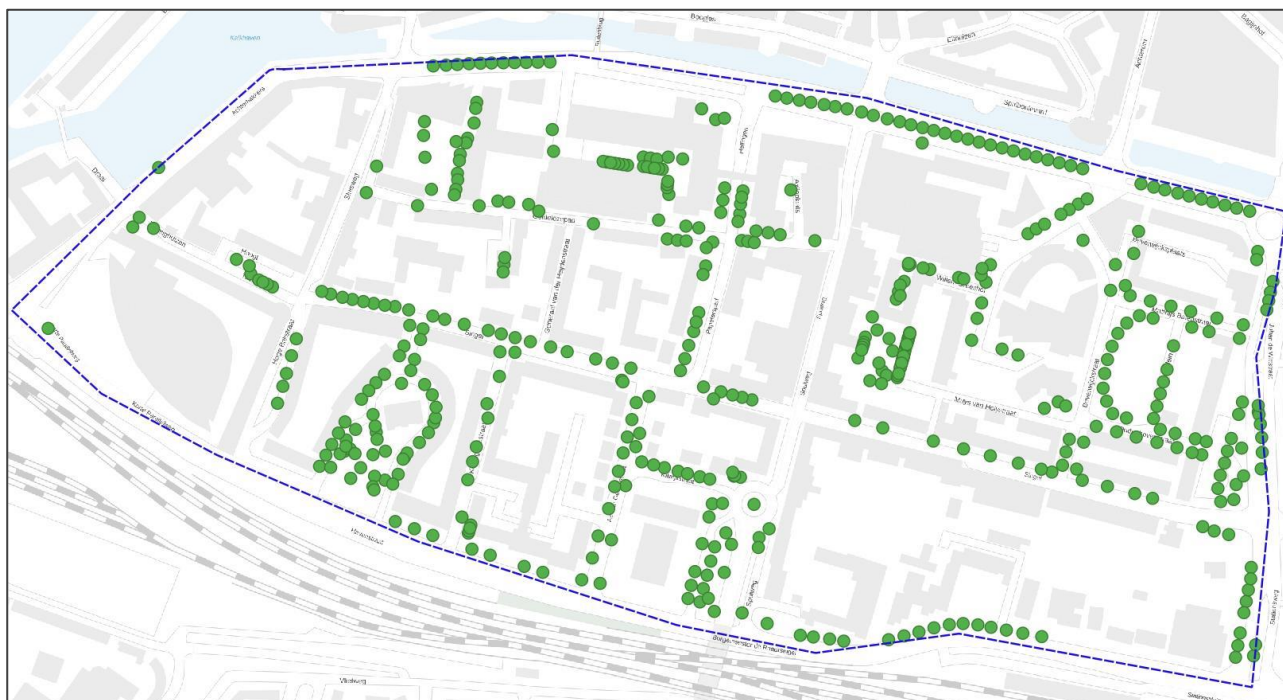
Kattenburg
Spoorweghaven
Singel
Spiegelkade
Fizeaustraat
Maria Montessorilaan
Prof. Kamerlingh Onneslaan
Schiedamseweg
Laan op Zuid
Seringenstraat
Meyes van Holmstraat
Singel
Grote Kuiper
Weena
Burgemeester Van Walsumweg
Vliesweg
Boompjes